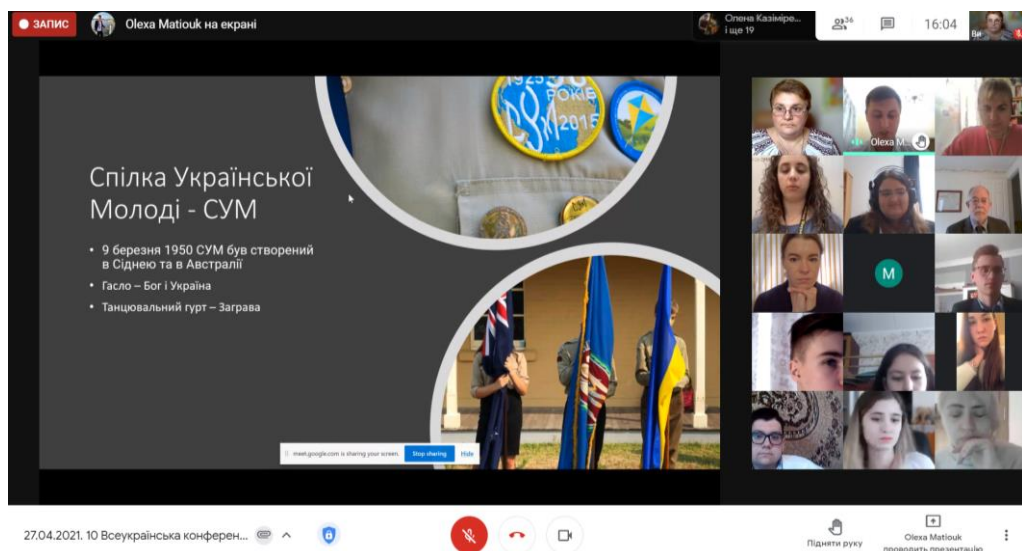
ЗАПИС Olexa Matiouk на екрані

Олена Казімірє... і ще 19

36

16:04

Ви

Спілка Української Молоді - СУМ

• 9 березня 1950 СУМ був створений в Сіднею та в Австралії

• Гасло – Бог і Україна

• Танцювальний гурт – Заграва

1925 РОКІВ СУМ 2015

meet.google.com is sharing your screen. Stop sharing Hide

Olexa M...

M

27.04.2021. 10 Всеукраїнська конферен...

Підняти руку

Olexa Matiouk проводить презентацію